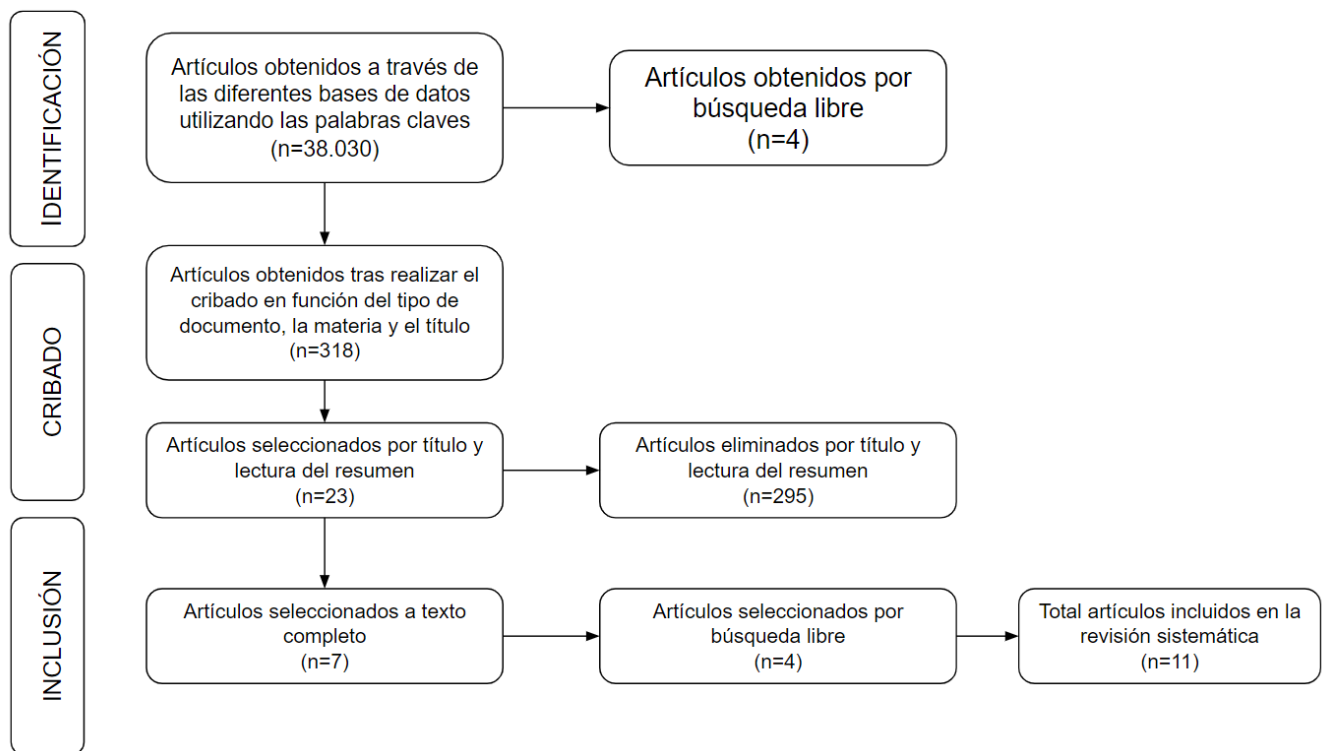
IDENTIFICACIÓN

Artículos obtenidos a través de las diferentes bases de datos utilizando las palabras claves (n=38.030)

Artículos obtenidos por búsqueda libre (n=4)

CRIBADO

Artículos obtenidos tras realizar el cribado en función del tipo de documento, la materia y el título (n=318)

Artículos seleccionados por título y lectura del resumen (n=23)

Artículos eliminados por título y lectura del resumen (n=295)

INCLUSIÓN

Artículos seleccionados a texto completo (n=7)

Artículos seleccionados por búsqueda libre (n=4)

Total artículos incluidos en la revisión sistemática (n=11)